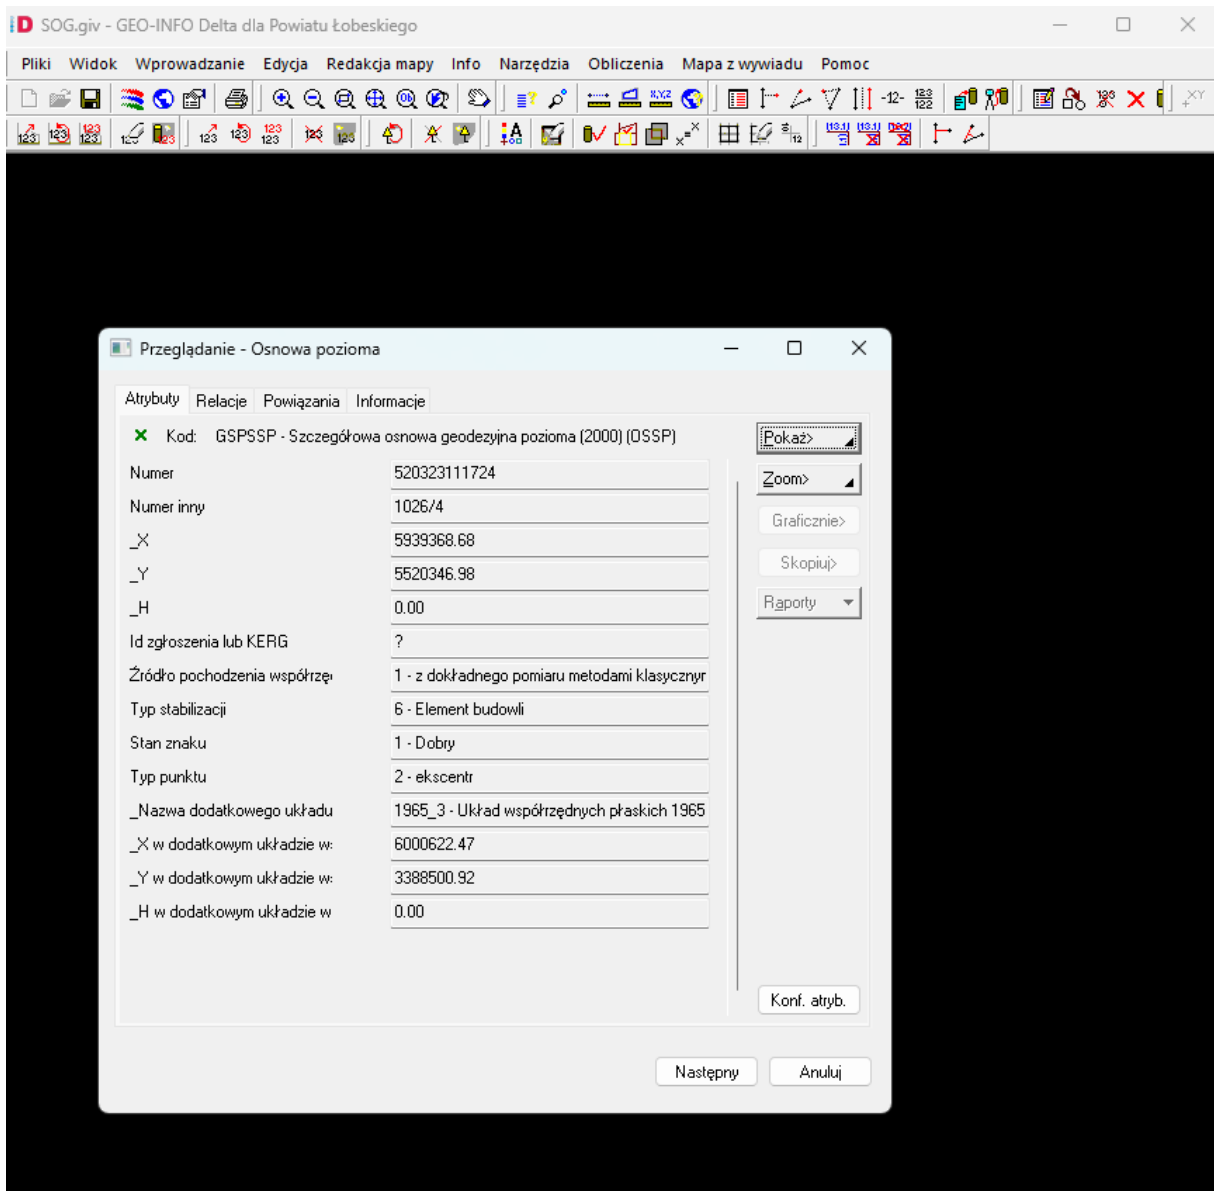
iD SOG.giv - GEO-INFO Delta dla Powiatu Łobeskiego

Pliki Widok Wprowadzanie Edycja Redakcja mapy Info Narzędzia Obliczenia Mapa z wywiadu Pomoc

Przeglądanie - Osnowa pozioma

Atrybuty Relacje Powiązania Informacje

Kod: GSPSSP - Szczegółowa osnowa geodezyjna pozioma (2000) (OSSP)

| | |
|---|---|
| Numer | 520323111724 |
| Numer inny | 1026/4 |
| _X | 5939368.68 |
| _Y | 5520346.98 |
| _H | 0.00 |
| Id zgłoszenia lub KERG | ? |
| Źródło pochodzenia współrzę | 1 - z dokładnego pomiaru metodami klasycznyr |
| Typ stabilizacji | 6 - Element budowli |
| Stan znaku | 1 - Dobry |
| Typ punktu | 2 - ekscentr |
| _Nazwa dodatkowego układu | 1965_3 - Układ współrzędnych płaskich 1965 |
| _X w dodatkowym układzie w | 6000622.47 |
| _Y w dodatkowym układzie w | 3388500.92 |
| _H w dodatkowym układzie w | 0.00 |

Pokaż>
Zoom>
Graficznie>
Skopiuj>
Raporty
Konf. atryb.

Następny Anuluj